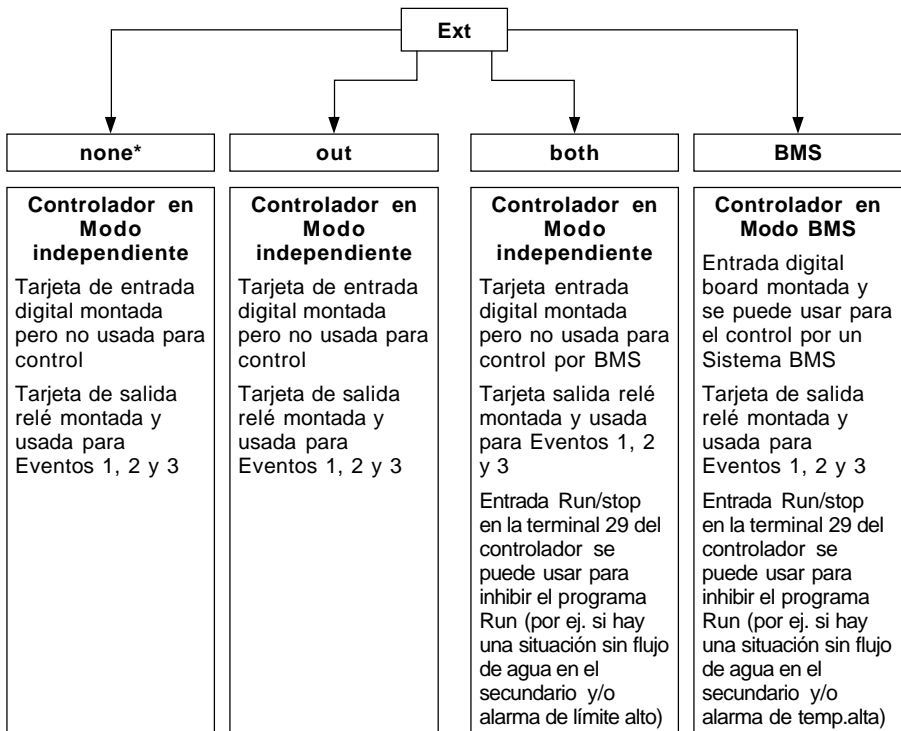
Ext

none*

Controlador en Modo independiente

Tarjeta de entrada digital montada pero no usada para control

Tarjeta de salida relé montada y usada para Eventos 1, 2 y 3

out

Controlador en Modo independiente

Tarjeta de entrada digital montada pero no usada para control

Tarjeta de salida relé montada y usada para Eventos 1, 2 y 3

both

Controlador en Modo independiente

Tarjeta entrada digital montada pero no usada para control por BMS

Tarjeta salida relé montada y usada para Eventos 1, 2 y 3

Entrada Run/stop en la terminal 29 del controlador se puede usar para inhibir el programa Run (por ej. si hay una situación sin flujo de agua en el secundario y/o alarma de límite alto)

BMS

Controlador en Modo BMS

Entrada digital board montada y se puede usar para el control por un Sistema BMS

Tarjeta de salida relé montada y usada para Eventos 1, 2 y 3

Entrada Run/stop en la terminal 29 del controlador se puede usar para inhibir el programa Run (por ej. si hay una situación sin flujo de agua en el secundario y/o alarma de temp.alta)